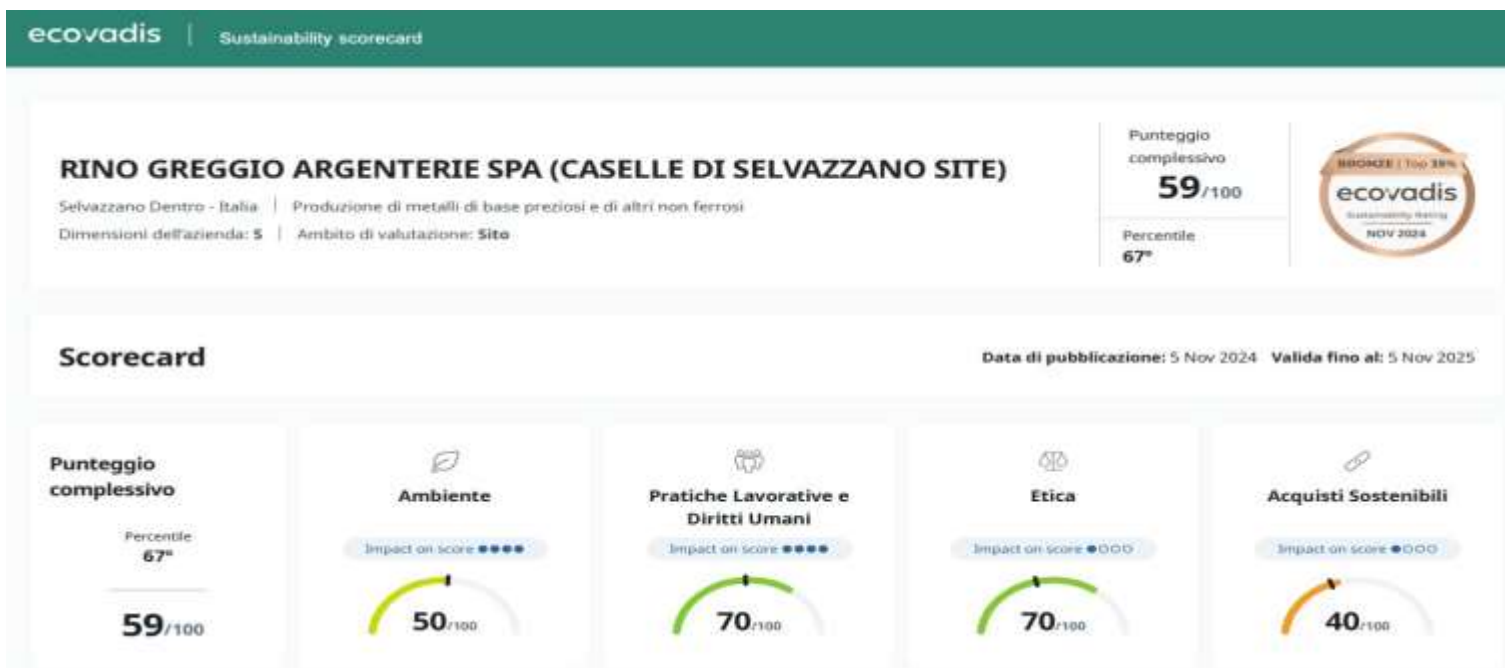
ecovadis | Sustainability scorecard

RINO GREGGIO ARGENTERIE SPA (CASELLE DI SELVAZZANO SITE)

Selvazzano Dentro - Italia | Produzione di metalli di base preziosi e di altri non ferrosi

Dimensioni dell'azienda: S | Ambito di valutazione: Sito

Punteggio complessivo
59/100

Percentile
67°

BRONZE | Top 35%
ecovadis
Sustainability Rating
NOV 2024

Scorecard

Data di pubblicazione: 5 Nov 2024 Valida fino al: 5 Nov 2025

Punteggio complessivo

Percentile
67°

59/100

Ambiente
Impact on score ●●●●
50/100

Pratiche Lavorative e Diritti Umani
Impact on score ●●●●
70/100

Etica
Impact on score ●○○○
70/100

Acquisti Sostenibili
Impact on score ●○○○
40/100